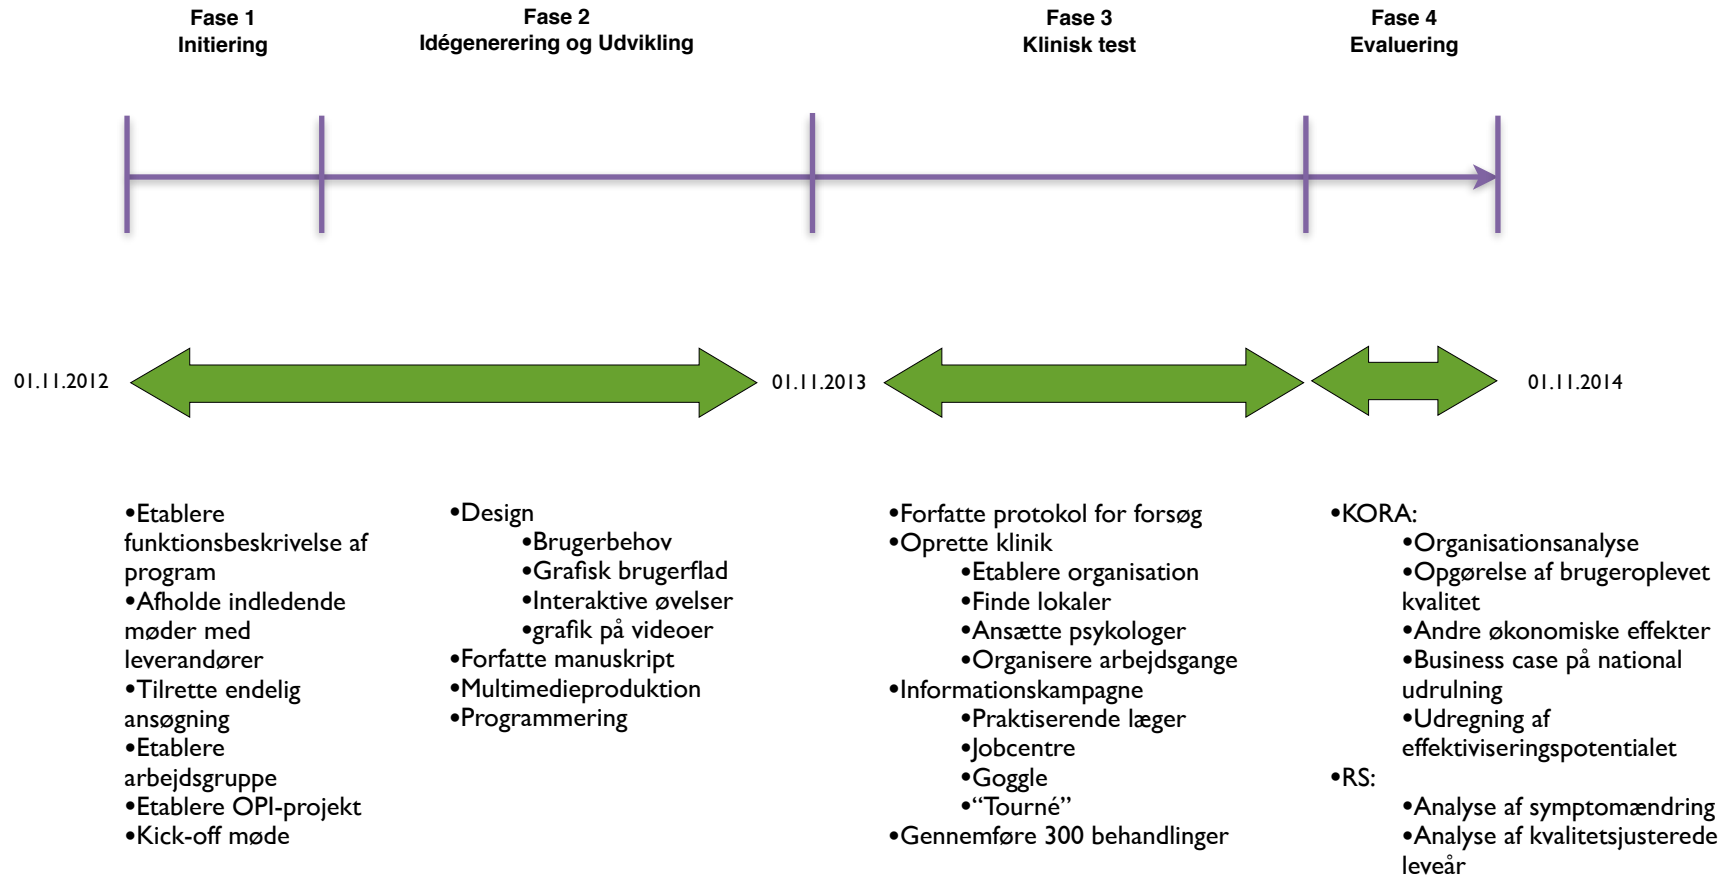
Fase 1
Initiering

Fase 2
Idégenerering og Udvikling

Fase 3
Klinisk test

Fase 4
Evaluering

01.11.2012

01.11.2013

01.11.2014

•Etablere funktionsbeskrivelse af program
•Afholde indledende møder med leverandører
•Tilrette endelig ansøgning
•Etablere arbejdsgruppe
•Etablere OPI-projekt
•Kick-off møde

•Design
•Brugerbehov
•Grafisk brugerflad
•Interaktive øvelser
•grafik på videoer
•Forfatte manuskript
•Multimedieproduktion
•Programmering

•Forfatte protokol for forsøg
•Oprette klinik
•Etablere organisation
•Finde lokaler
•Ansætte psykologer
•Organisere arbejdsgange
•Informationskampagne
•Praktiserende læger
•Jobcentre
•Goggle
•"Tourné"
•Gennemføre 300 behandlinger

•KORA:
•Organisationsanalyse
•Opgørelse af brugeroplevet kvalitet
•Andre økonomiske effekter
•Business case på national udrulning
•Udregning af effektiviseringspotentialet
•RS:
•Analyse af symptomændring
•Analyse af kvalitetsjusterede leveår